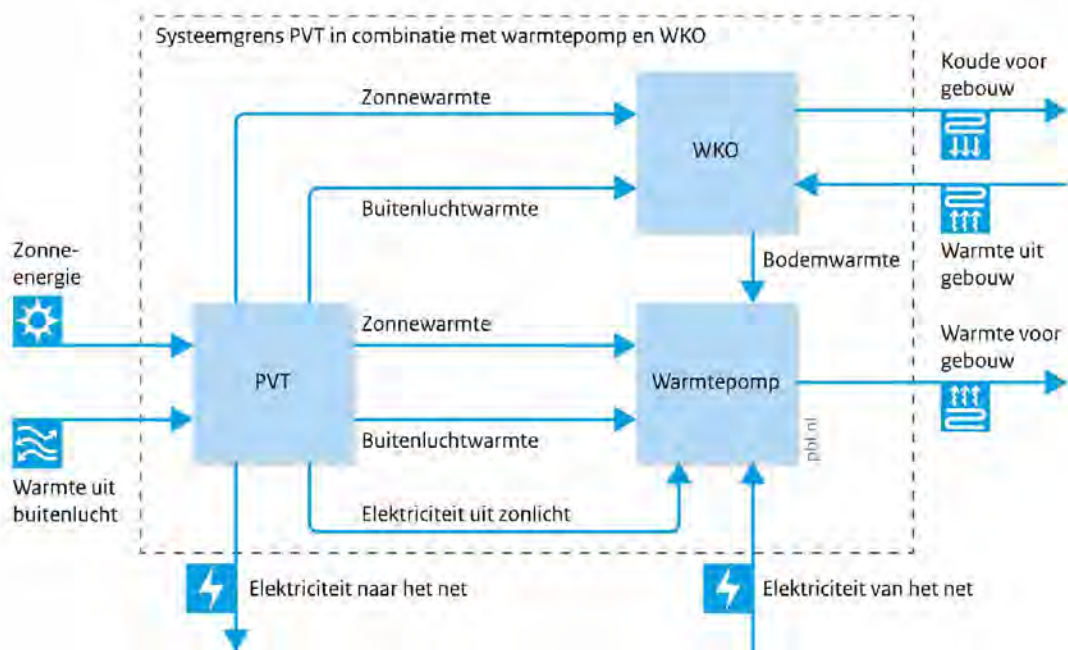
Systeemgrens PVT in combinatie met warmtepomp en WKO

Zonnewarmte

WKO

Koude voor gebouw

Buitenluchtwarmte

Warmte uit gebouw

Zonne-energie

Bodemwarmte

Zonnewarmte

Warmte voor gebouw

PVT

Warmtepomp

Warmte uit buitenlucht

Buitenluchtwarmte

pbl.nl

Elektriciteit uit zonlicht

Elektriciteit naar het net

Elektriciteit van het net